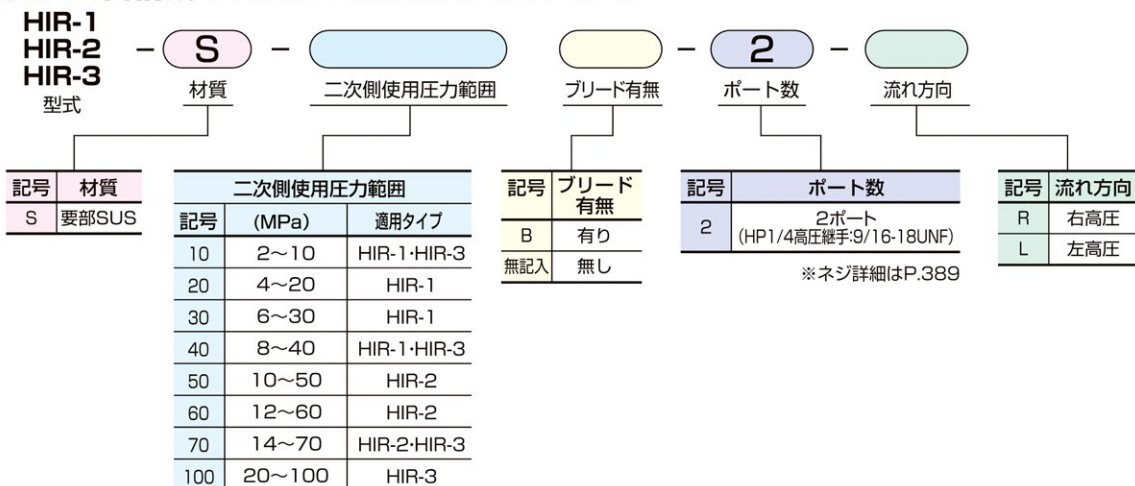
HIR-1
HIR-2
HIR-3
型式

– S – [ ] [ ] – 2 – [ ]

材質　二次側使用圧力範囲　ブリード有無　ポート数　流れ方向

| 記号 | 材質 |
|---|---|
| S | 要部SUS |

| 二次側使用圧力範囲 | | |
|---|---|---|
| 記号 | (MPa) | 適用タイプ |
| 10 | 2～10 | HIR-1·HIR-3 |
| 20 | 4～20 | HIR-1 |
| 30 | 6～30 | HIR-1 |
| 40 | 8～40 | HIR-1·HIR-3 |
| 50 | 10～50 | HIR-2 |
| 60 | 12～60 | HIR-2 |
| 70 | 14～70 | HIR-2·HIR-3 |
| 100 | 20～100 | HIR-3 |

| 記号 | ブリード有無 |
|---|---|
| B | 有り |
| 無記入 | 無し |

| 記号 | ポート数 |
|---|---|
| 2 | 2ポート (HP1/4高圧継手:9/16-18UNF) |

※ネジ詳細はP.389

| 記号 | 流れ方向 |
|---|---|
| R | 右高圧 |
| L | 左高圧 |